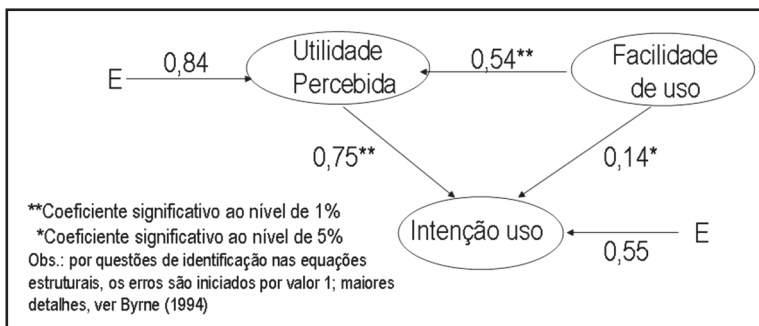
E 0,84 Utilidade Percebida 0,54** Facilidade de uso

0,75** 0,14*

**Coeficiente significativo ao nível de 1%
*Coeficiente significativo ao nível de 5%
Obs.: por questões de identificação nas equações estruturais, os erros são iniciados por valor 1; maiores detalhes, ver Byrne (1994)

Intenção uso 0,55 E